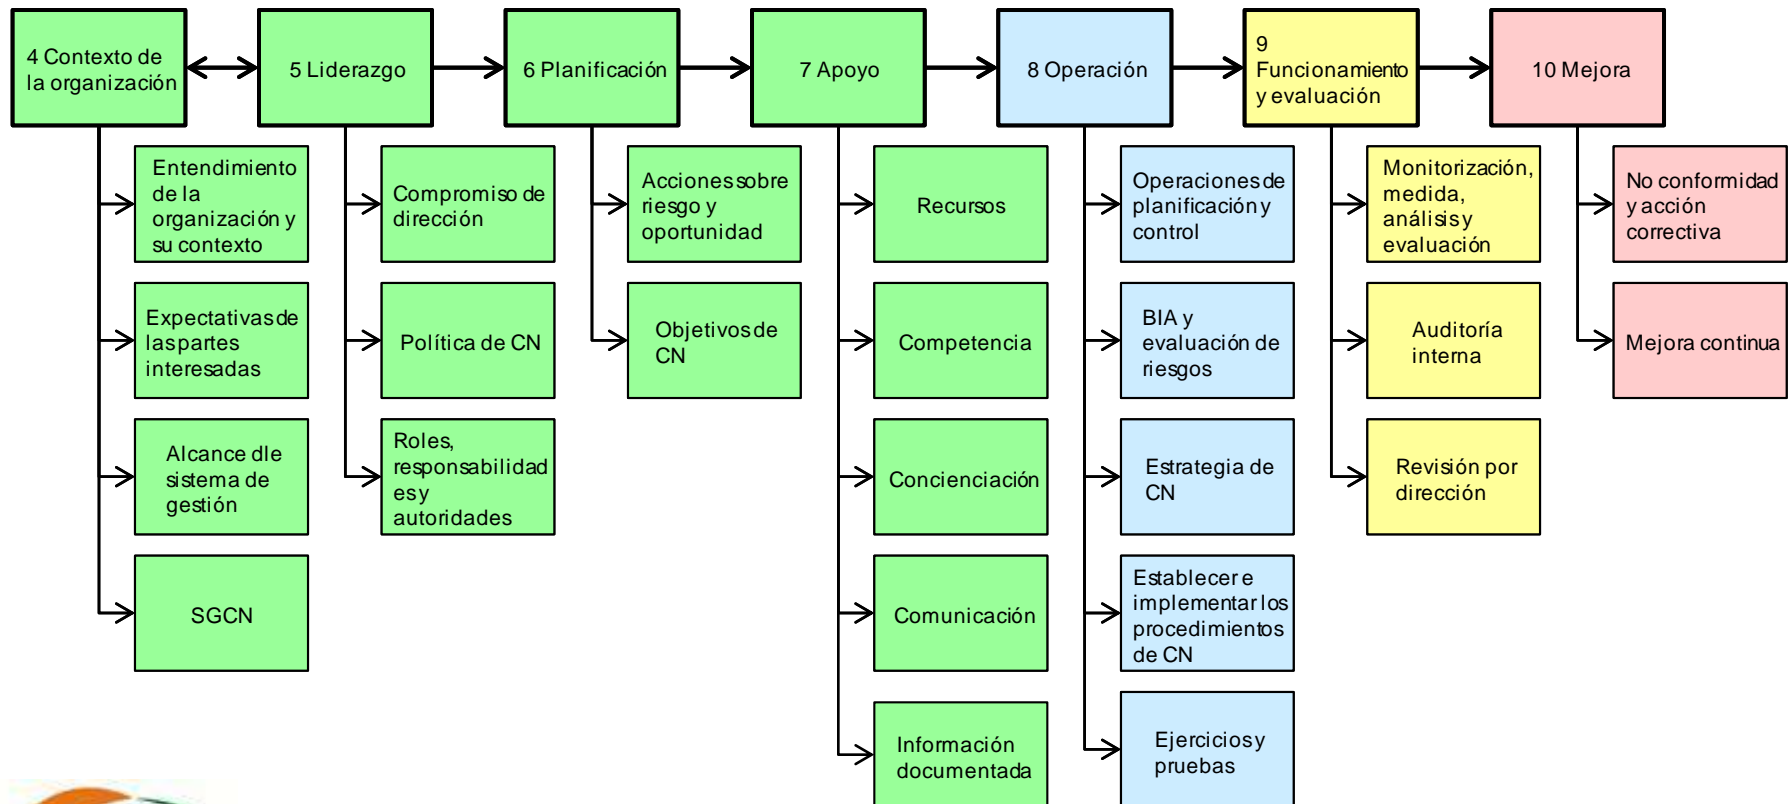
4 Contexto de la organización

5 Liderazgo

6 Planificación

7 Apoyo

8 Operación

9 Funcionamiento y evaluación

10 Mejora

Entendimiento de la organización y su contexto

Expectativas de las partes interesadas

Alcance dle sistema de gestión

SGCN

Compromiso de dirección

Política de CN

Roles, responsabilidad es y autoridades

Acciones sobre riesgo y oportunidad

Objetivos de CN

Recursos

Competencia

Concienciación

Comunicación

Información documentada

Operaciones de planificación y control

BIA y evaluación de riesgos

Estrategia de CN

Establecer e implementar los procedimientos de CN

Ejercicios y pruebas

Monitorización, medida, análisis y evaluación

Auditoría interna

Revisión por dirección

No conformidad y acción correctiva

Mejora continua